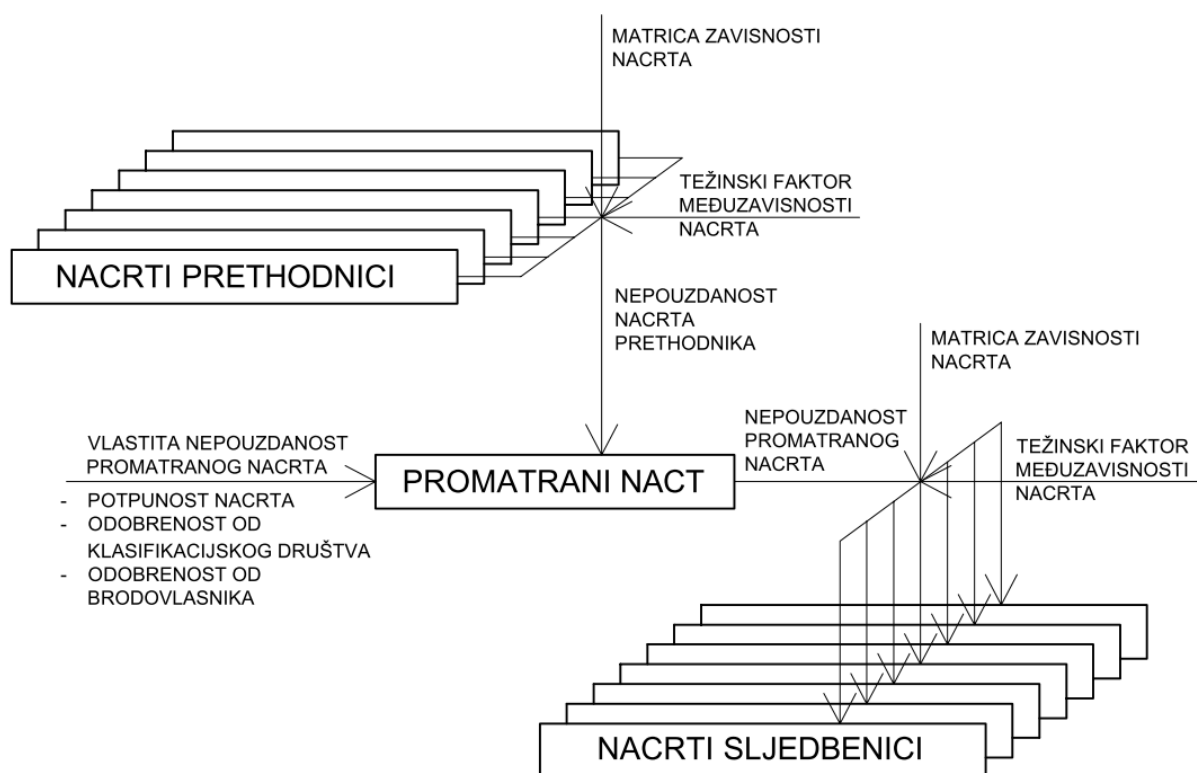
MATRICA ZAVISNOSTI NACRTA

TEŽINSKI FAKTOR MEĐUZAVISNOSTI NACRTA

NACRTI PRETHODNICI

NEPOUZDANOST NACRTA PRETHODNIKA

MATRICA ZAVISNOSTI NACRTA

NEPOUZDANOST PROMATRANOG NACRTA

TEŽINSKI FAKTOR MEĐUZAVISNOSTI NACRTA

VLASTITA NEPOUZDANOST PROMATRANOG NACRTA

PROMATRANI NACT

- POTPUNOST NACRTA
- ODOBRENOST OD KLASIFIKACIJSKOG DRUŠTVA
- ODOBRENOST OD BRODOVLASNIKA

NACRTI SLJEDBENICI